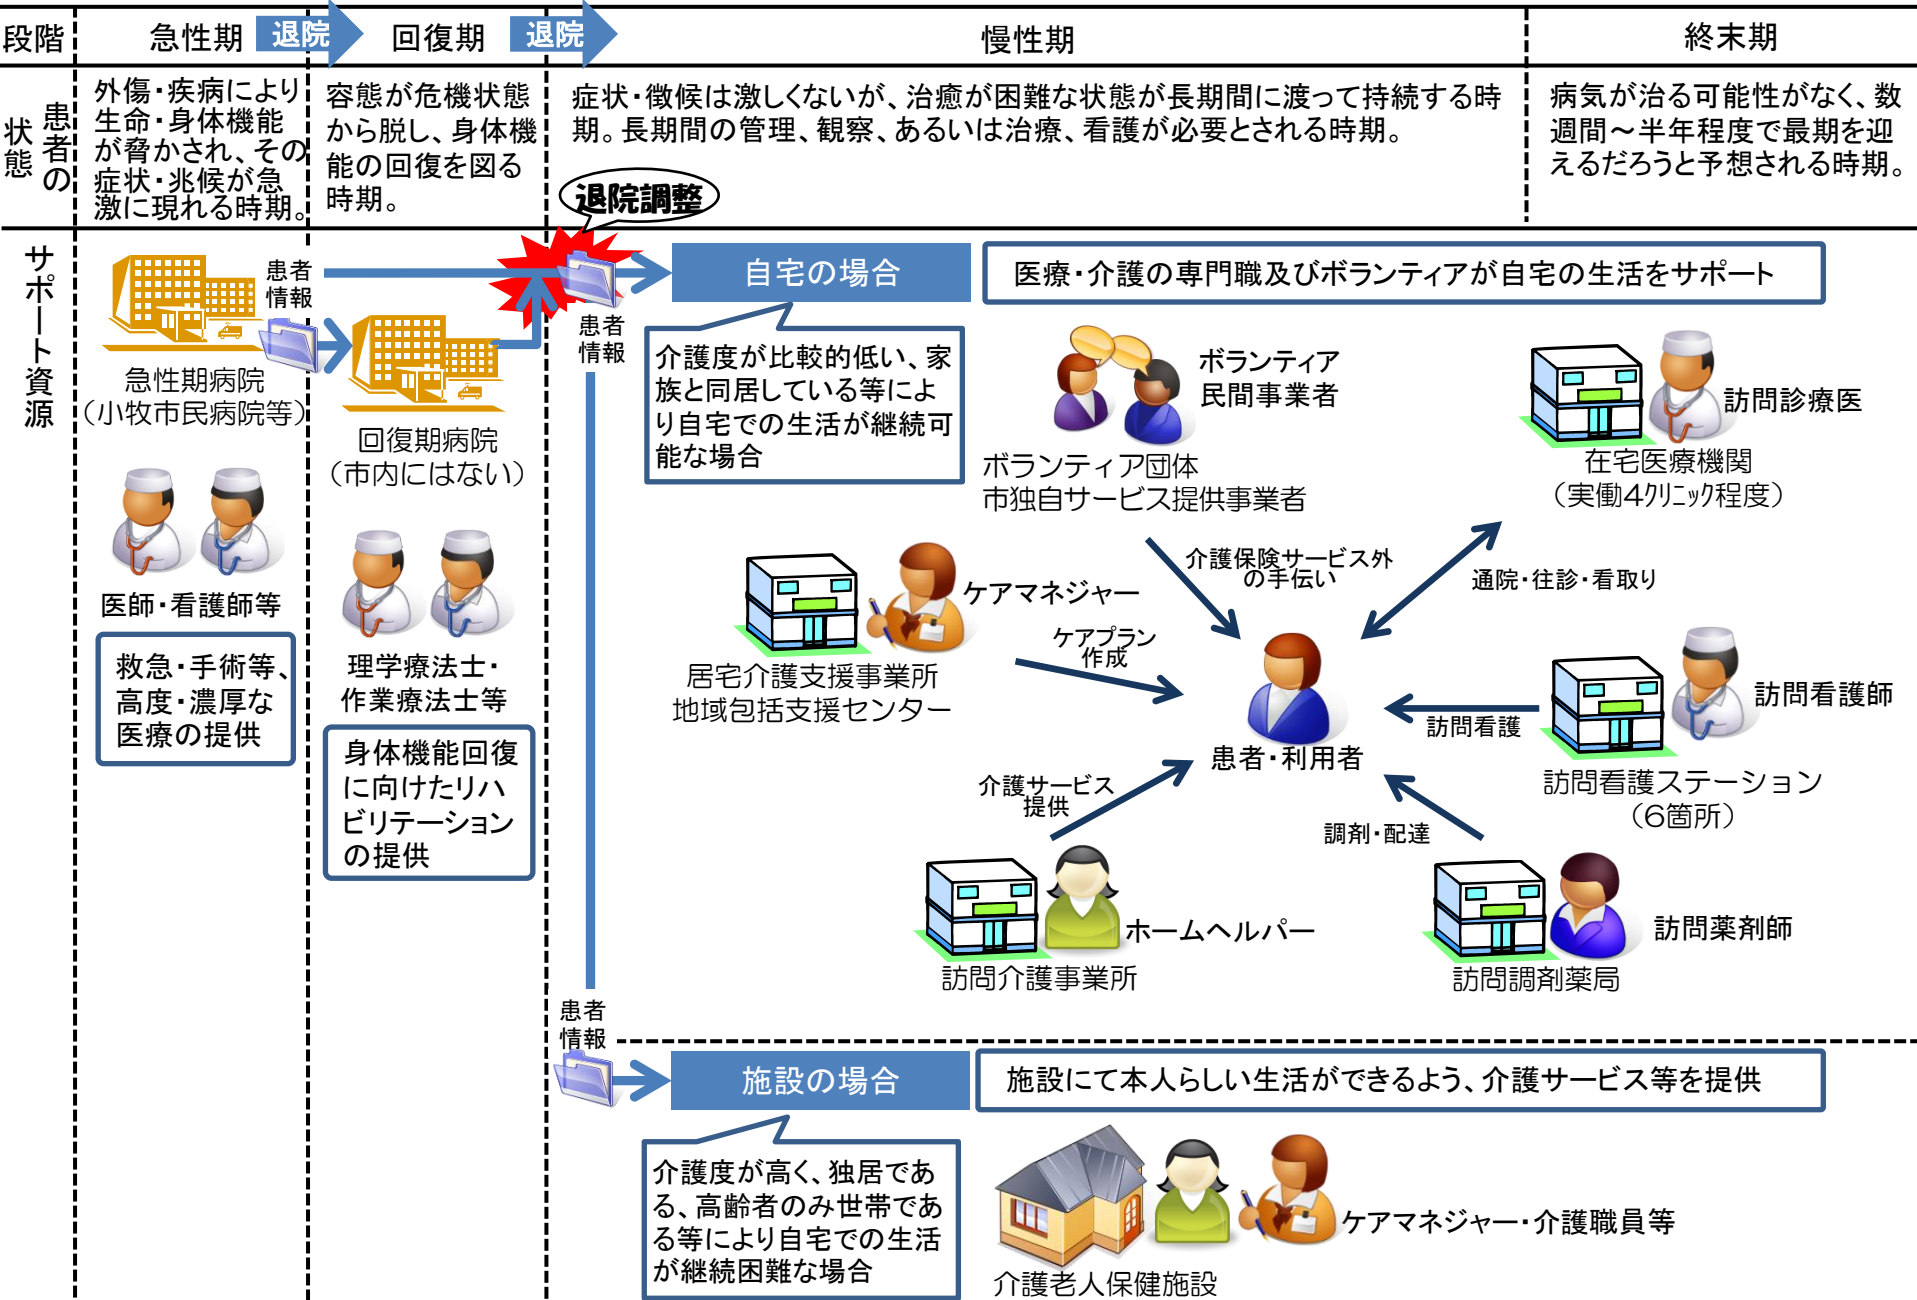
段階 | 急性期 退院 回復期 退院 慢性期 | 終末期

患者の状態

外傷・疾病により生命・身体機能が脅かされ、その症状・兆候が急激に現れる時期。

容態が危機状態から脱し、身体機能の回復を図る時期。

症状・徴候は激しくないが、治癒が困難な状態が長期間に渡って持続する時期。長期間の管理、観察、あるいは治療、看護が必要とされる時期。

病気が治る可能性がなく、数週間～半年程度で最期を迎えるだろうと予想される時期。

退院調整

サポート資源

患者情報

急性期病院
（小牧市民病院等）

医師・看護師等

救急・手術等、高度・濃厚な医療の提供

回復期病院
（市内にはない）

理学療法士・作業療法士等

身体機能回復に向けたリハビリテーションの提供

患者情報

自宅の場合

医療・介護の専門職及びボランティアが自宅の生活をサポート

介護度が比較的低い、家族と同居している等により自宅での生活が継続可能な場合

ボランティア
民間事業者

ボランティア団体
市独自サービス提供事業者

訪問診療医

在宅医療機関
（実働4クリニック程度）

ケアマネジャー

居宅介護支援事業所
地域包括支援センター

介護保険サービス外の手伝い

通院・往診・看取り

ケアプラン作成

患者・利用者

訪問看護

訪問看護師

訪問看護ステーション
（6箇所）

介護サービス提供

調剤・配達

ホームヘルパー

訪問介護事業所

訪問薬剤師

訪問調剤薬局

患者情報

施設の場合

施設にて本人らしい生活ができるよう、介護サービス等を提供

介護度が高く、独居である、高齢者のみ世帯である等により自宅での生活が継続困難な場合

ケアマネジャー・介護職員等

介護老人保健施設